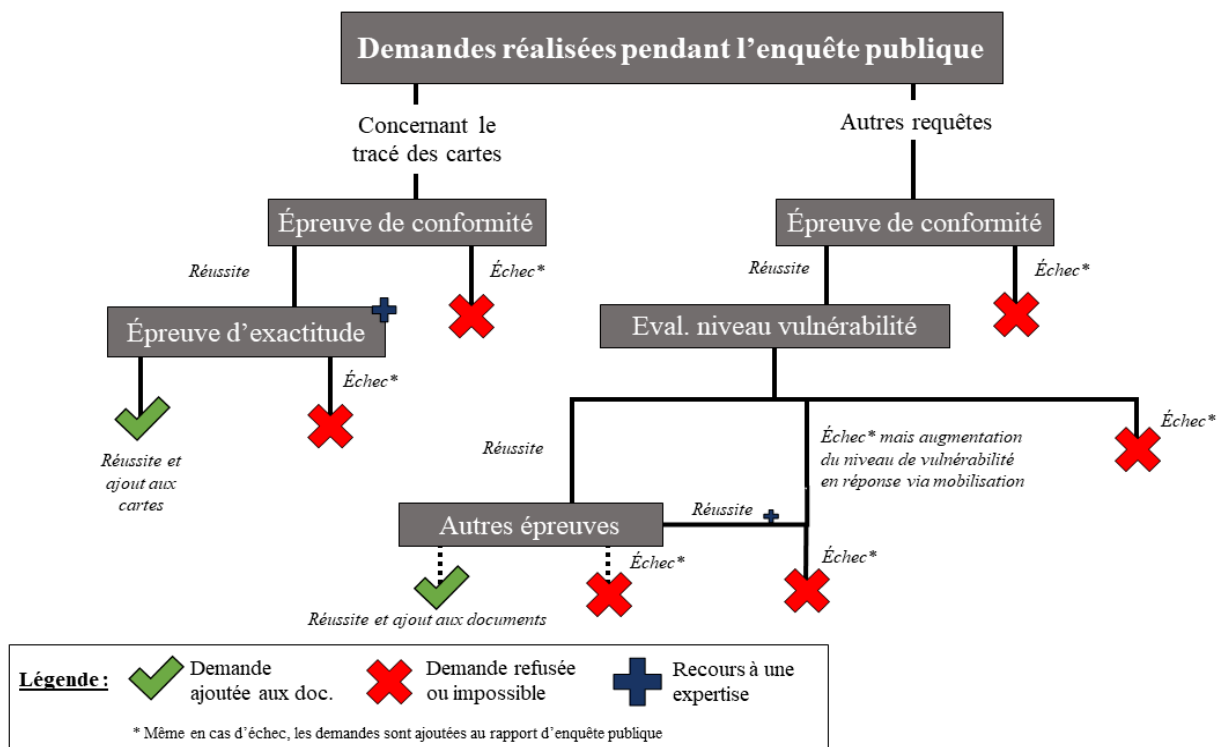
Demandes réalisées pendant l'enquête publique

Concernant le tracé des cartes

Autres requêtes

Épreuve de conformité

Épreuve de conformité

Réussite

Échec*

Réussite

Échec*

Épreuve d'exactitude

Eval. niveau vulnérabilité

Échec*

Réussite et ajout aux cartes

Réussite

Échec* mais augmentation du niveau de vulnérabilité en réponse via mobilisation

Échec*

Autres épreuves

Réussite

Échec*

Échec*

Réussite et ajout aux documents

Légende : Demande ajoutée aux doc. Demande refusée ou impossible Recours à une expertise

* Même en cas d'échec, les demandes sont ajoutées au rapport d'enquête publique